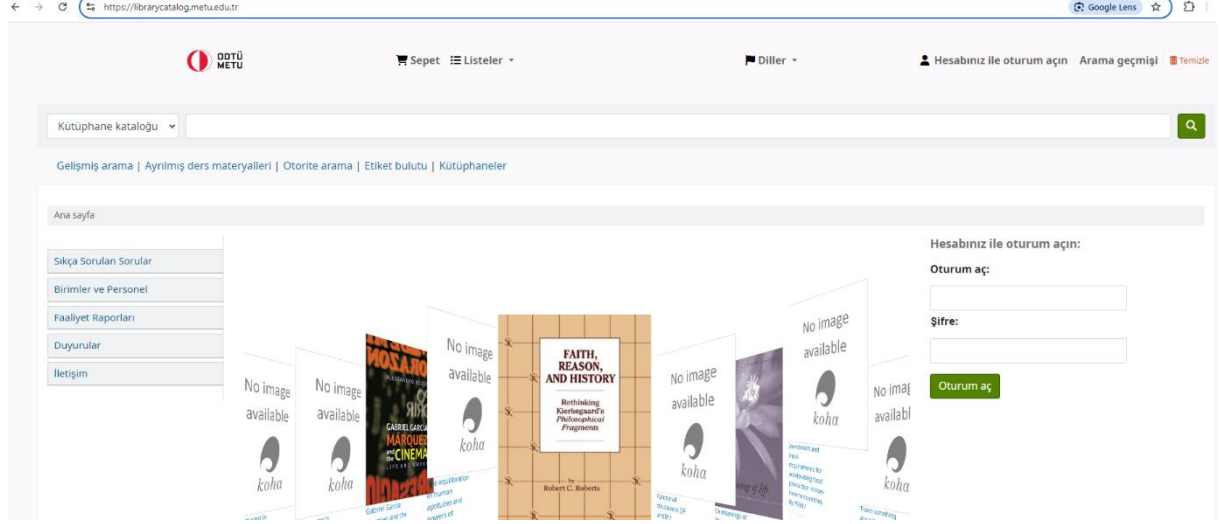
https://librarycatalog.metu.edu.tr

Google Lens

ODTÜ METU

Sepet Listeler

Diller

Hesabınız ile oturum açın Arama geçmişi Temizle

Kütüphane kataloğu

Gelişmiş arama | Ayrılmış ders materyalleri | Otorite arama | Etiket bulutu | Kütüphaneler

Ana sayfa

Sıkça Sorulan Sorular
Birimler ve Personel
Faaliyet Raporları
Duyurular
İletişim

No image available koha

No image available koha

GABRIEL GARCÍA MARQUEZ and the CINEMA

No image available koha

FAITH, REASON, AND HISTORY
Rethinking Kierkegaard's Philosophical Fragments
by Robert C. Roberts

No image available koha

No image available koha

No image available koha

Hesabınız ile oturum açın:

Oturum aç:

Şifre:

Oturum aç